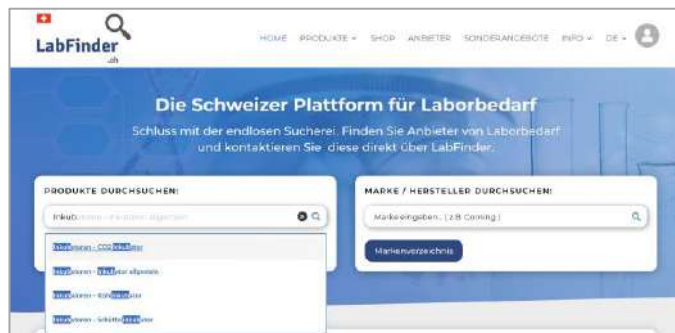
LabFinder
.ch

HOME PRODUKTE SHOP ANBIETER SONDERANGEBOTE INFO DE

Die Schweizer Plattform für Laborbedarf

Schluss mit der endlosen Sucherei. Finden Sie Anbieter von Laborbedarf und kontaktieren Sie diese direkt über LabFinder.

PRODUKTE DURCHSUCHEN:

Inkub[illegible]

Inkubatoren - CO2 Inkubator

Inkubatoren - Inkubator allgemein

Inkubatoren - Kühlinkubator

Inkubatoren - Schüttelinkubator

MARKE / HERSTELLER DURCHSUCHEN:

Marke eingeben... (z.B. Corning)

Markenverzeichnis